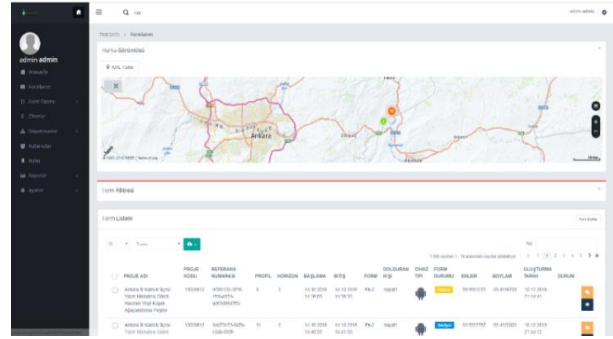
admin admin

Harita Görünümü

Ankara

Form Filtresi

Form Listesi

Tümü

| | PROJE ADI | PROJE KODU | REFERANS NUMARASI | PROFİL | HORİZON | BAŞLAMA | BİTİŞ | FORM | DOLDURAN KİŞİ | CİHAZ TİPİ | FORM DURUMU | ENLEM | BOYLAM | OLUŞTURMA TARİHİ | DURUM |
|---|---|---|---|---|---|---|---|---|---|---|---|---|---|---|---|
| | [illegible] | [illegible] | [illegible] | 3 | 2 | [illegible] | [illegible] | Pk-2 | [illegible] | | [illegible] | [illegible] | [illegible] | 12.12.2018 | |
| | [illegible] | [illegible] | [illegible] | 11 | 2 | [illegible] | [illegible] | Pk-2 | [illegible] | | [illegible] | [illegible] | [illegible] | 12.12.2018 | |